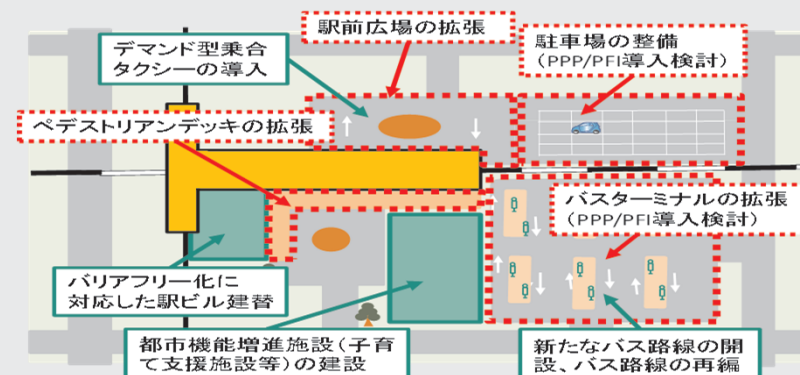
駅前広場の拡張

デマンド型乗合タクシーの導入

駐車場の整備
（PPP/PFI導入検討）

ペデストリアンデッキの拡張

バスターミナルの拡張
（PPP/PFI導入検討）

バリアフリー化に対応した駅ビル建替

都市機能増進施設（子育て支援施設等）の建設

新たなバス路線の開設、バス路線の再編